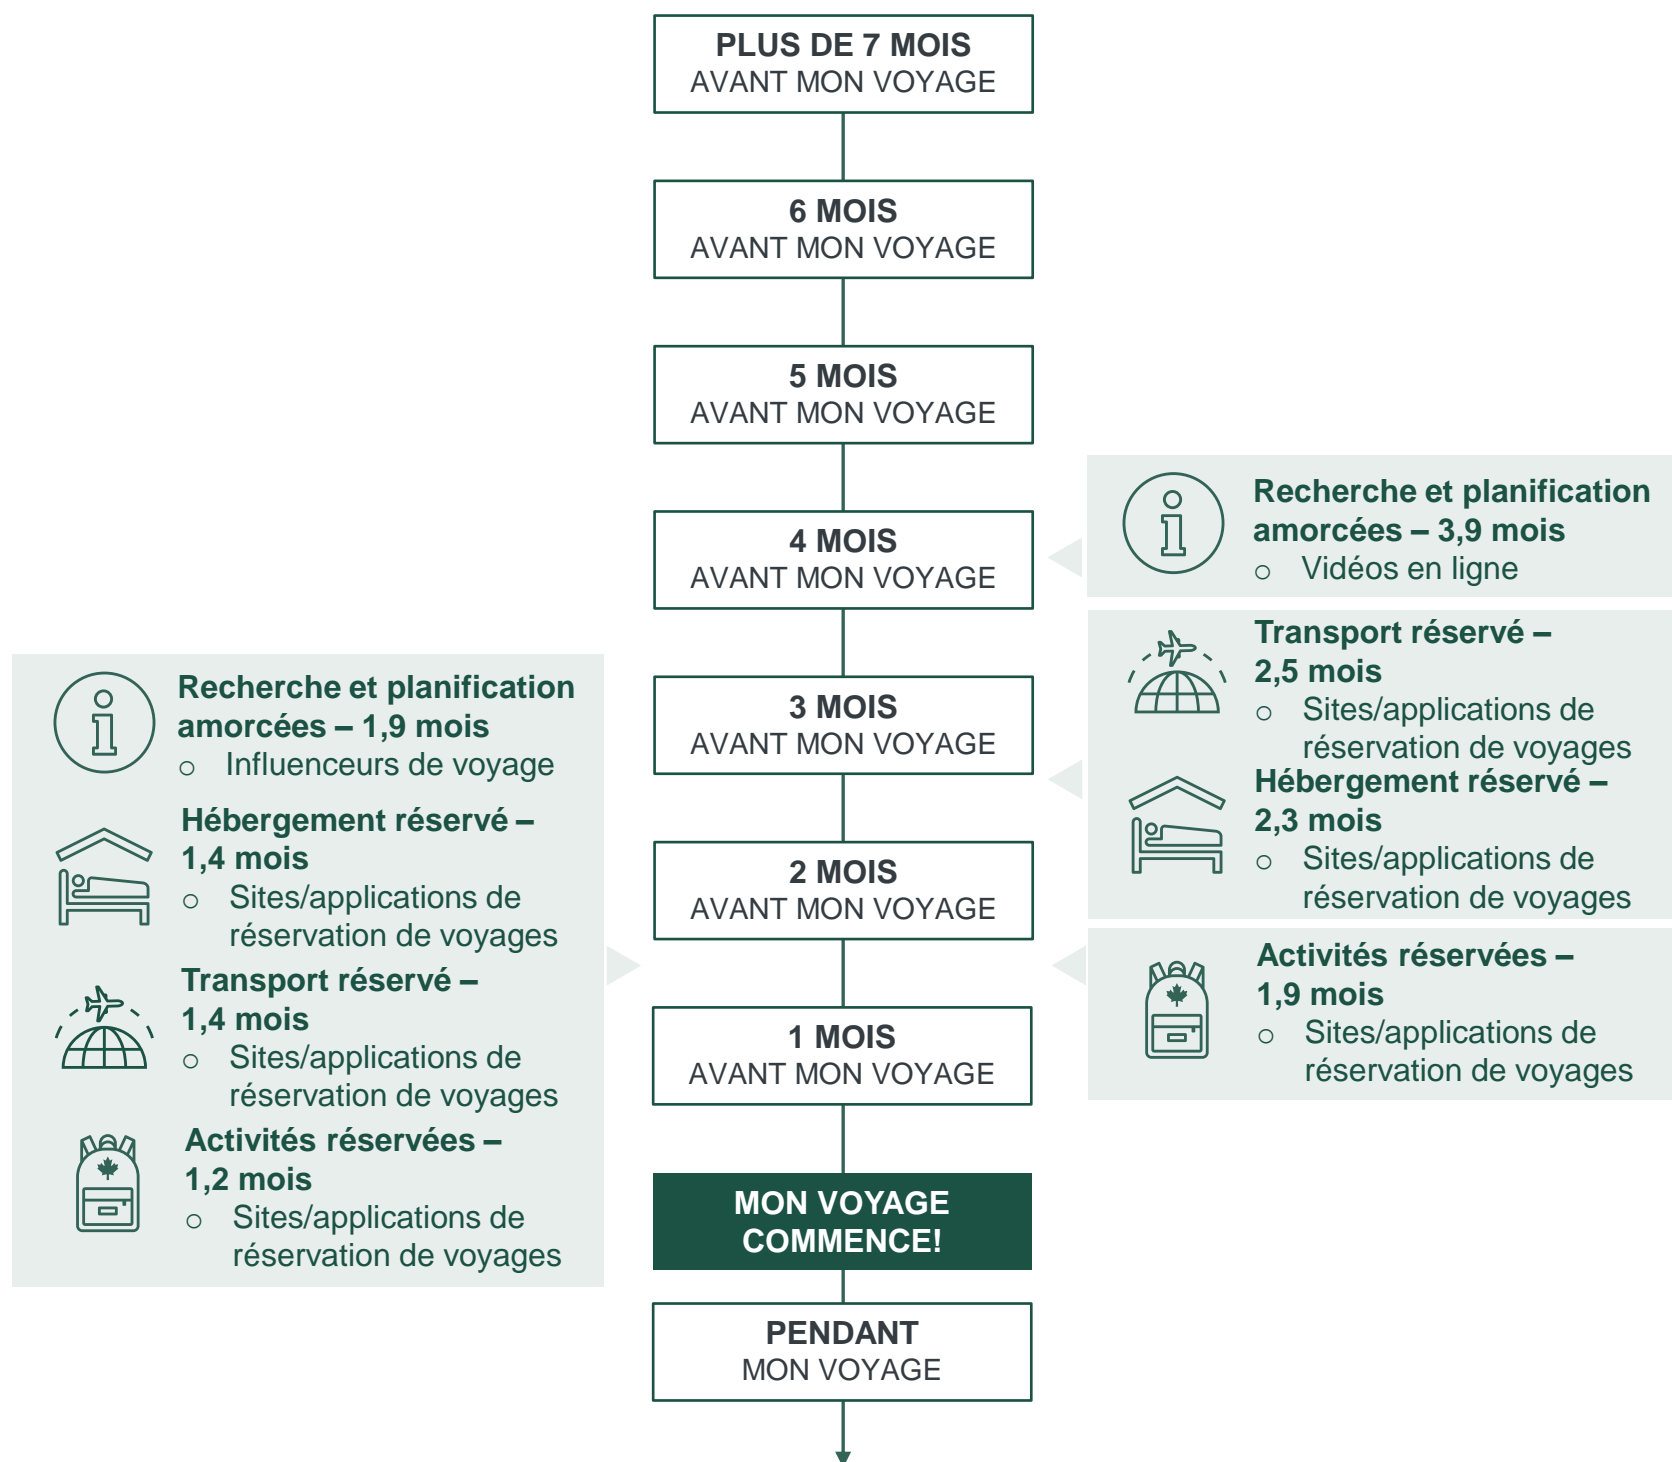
PLUS DE 7 MOIS
AVANT MON VOYAGE

6 MOIS
AVANT MON VOYAGE

5 MOIS
AVANT MON VOYAGE

4 MOIS
AVANT MON VOYAGE

3 MOIS
AVANT MON VOYAGE

2 MOIS
AVANT MON VOYAGE

1 MOIS
AVANT MON VOYAGE

MON VOYAGE COMMENCE!

PENDANT
MON VOYAGE

Recherche et planification amorcées – 3,9 mois
○ Vidéos en ligne

Transport réservé – 2,5 mois
○ Sites/applications de réservation de voyages

Hébergement réservé – 2,3 mois
○ Sites/applications de réservation de voyages

Activités réservées – 1,9 mois
○ Sites/applications de réservation de voyages

Recherche et planification amorcées – 1,9 mois
○ Influenceurs de voyage

Hébergement réservé – 1,4 mois
○ Sites/applications de réservation de voyages

Transport réservé – 1,4 mois
○ Sites/applications de réservation de voyages

Activités réservées – 1,2 mois
○ Sites/applications de réservation de voyages